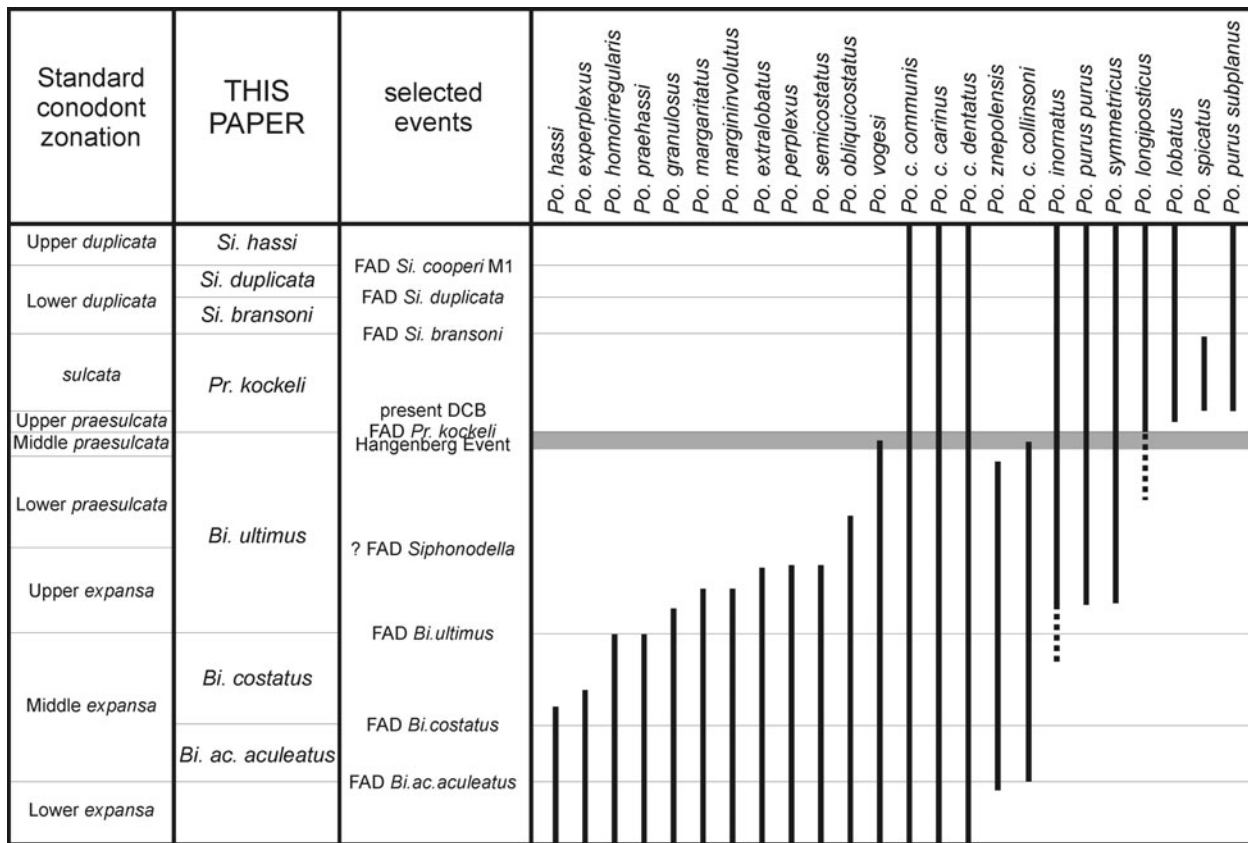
| Standard conodont zonation | THIS PAPER | selected events |
|---|---|---|
| Upper *duplicata* | *Si. hassi* | |
| | *Si. duplicata* | FAD *Si. cooperi* M1 |
| Lower *duplicata* | *Si. bransoni* | FAD *Si. duplicata* |
| | | FAD *Si. bransoni* |
| *sulcata* | *Pr. kockeli* | |
| Upper *praesulcata* | | present DCB |
| Middle *praesulcata* | | FAD *Pr. kockeli* |
| | | Hangenberg Event |
| Lower *praesulcata* | *Bi. ultimus* | |
| | | ? FAD *Siphonodella* |
| Upper *expansa* | | |
| | | FAD *Bi.ultimus* |
| Middle *expansa* | *Bi. costatus* | |
| | | FAD *Bi.costatus* |
| | *Bi. ac. aculeatus* | |
| | | FAD *Bi.ac.aculeatus* |
| Lower *expansa* | | |

Po. hassi
Po. experplexus
Po. homoirregularis
Po. praehassi
Po. granulosus
Po. margaritatus
Po. margininvolutus
Po. extralobatus
Po. perplexus
Po. semicostatus
Po. obliquicostatus
Po. vogesi
Po. c. communis
Po. c. carinus
Po. c. dentatus
Po. znepolensis
Po. c. collinsoni
Po. inornatus
Po. purus purus
Po. symmetricus
Po. longiposticus
Po. lobatus
Po. spicatus
Po. purus subplanus